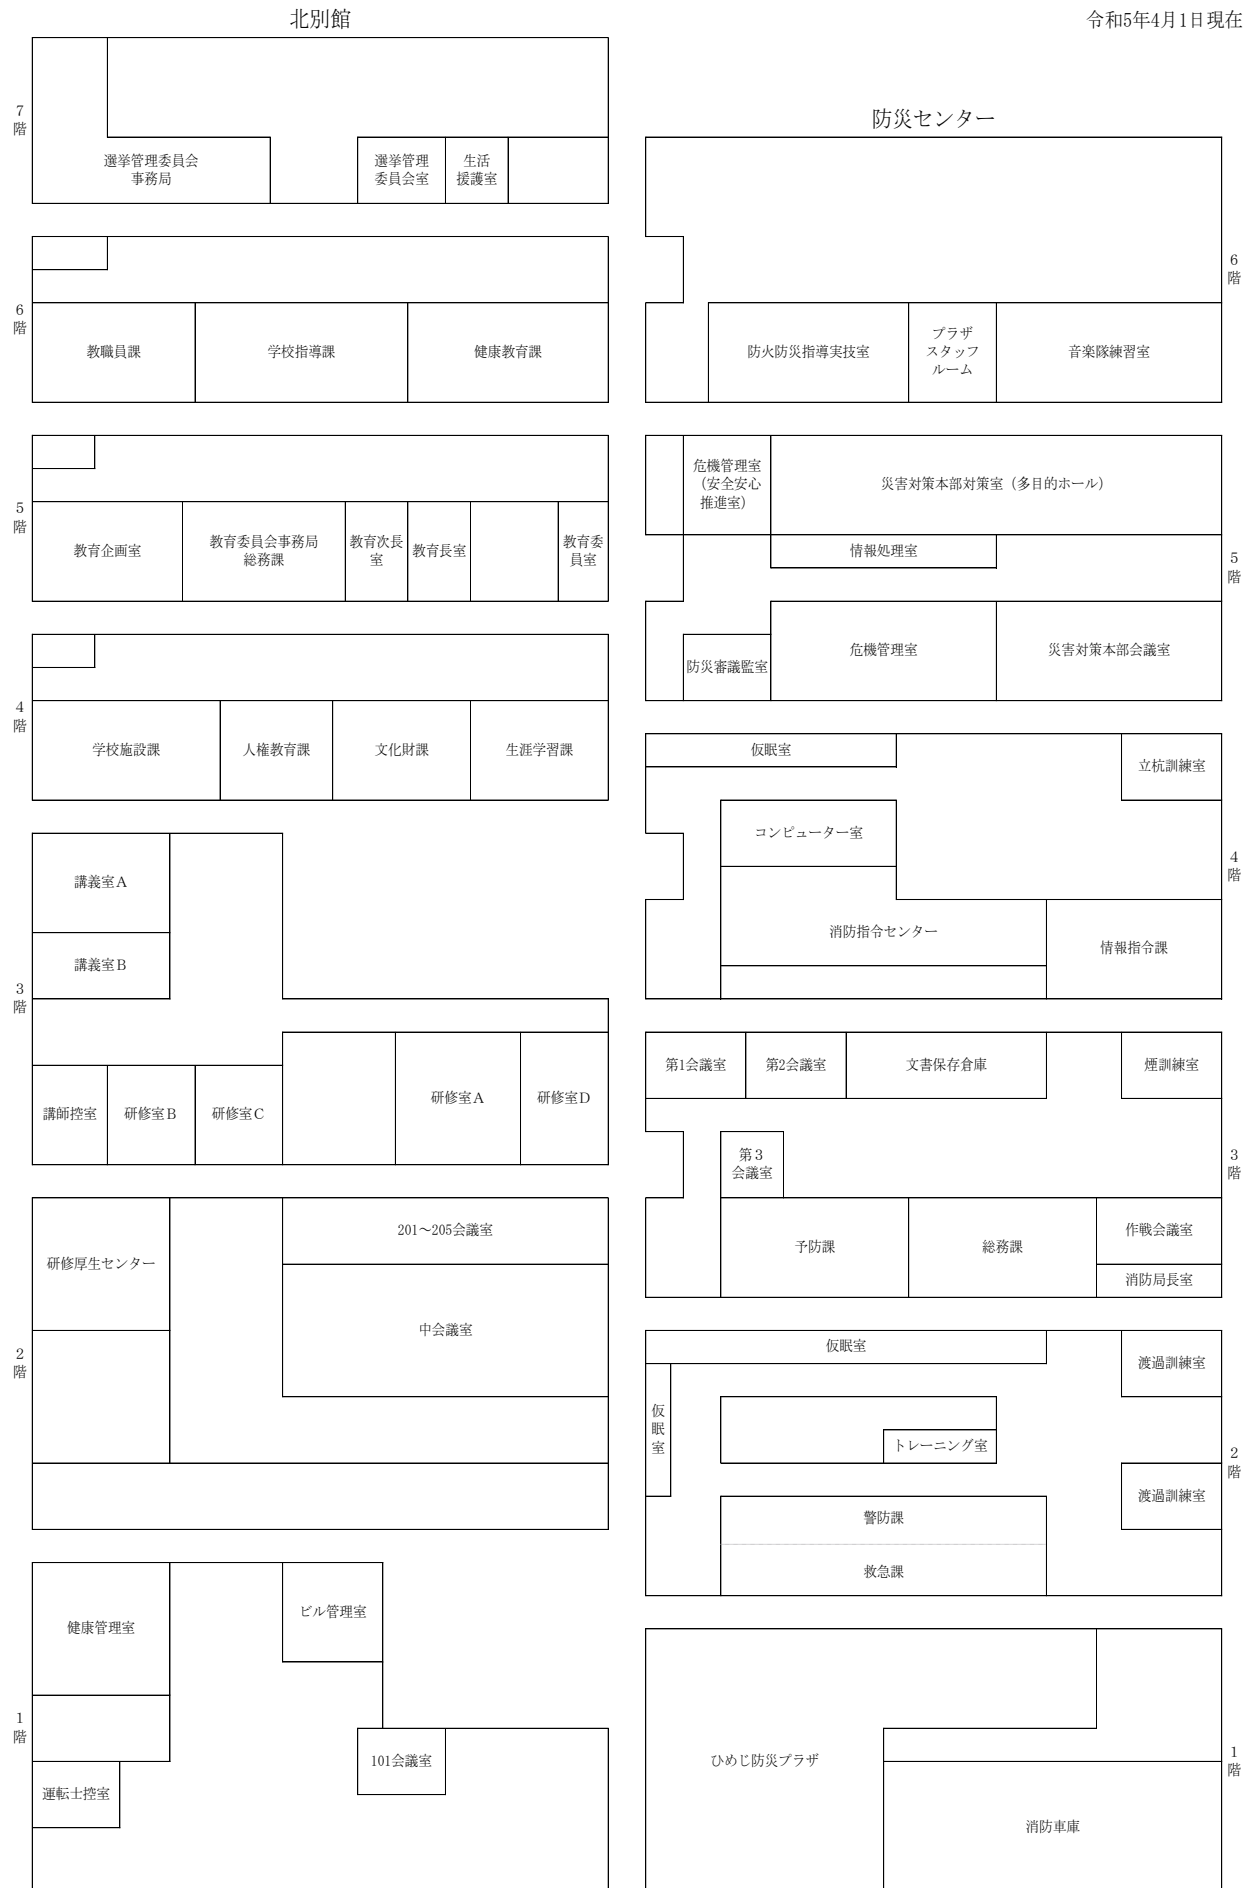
北別館

令和5年4月1日現在

7階

選挙管理委員会事務局

選挙管理委員会室

生活援護室

6階

教職員課

学校指導課

健康教育課

5階

教育企画室

教育委員会事務局総務課

教育次長室

教育長室

教育委員室

4階

学校施設課

人権教育課

文化財課

生涯学習課

3階

講義室A

講義室B

講師控室

研修室B

研修室C

研修室A

研修室D

2階

研修厚生センター

201～205会議室

中会議室

1階

健康管理室

ビル管理室

101会議室

運転士控室

防災センター

6階

防火防災指導実技室

プラザスタッフルーム

音楽隊練習室

5階

危機管理室（安全安心推進室）

災害対策本部対策室（多目的ホール）

情報処理室

防災審議監室

危機管理室

災害対策本部会議室

4階

仮眠室

立杭訓練室

コンピューター室

消防指令センター

情報指令課

3階

第1会議室

第2会議室

文書保存倉庫

煙訓練室

第3会議室

予防課

総務課

作戦会議室

消防局長室

2階

仮眠室

渡過訓練室

仮眠室

トレーニング室

渡過訓練室

警防課

救急課

1階

ひめじ防災プラザ

消防車庫